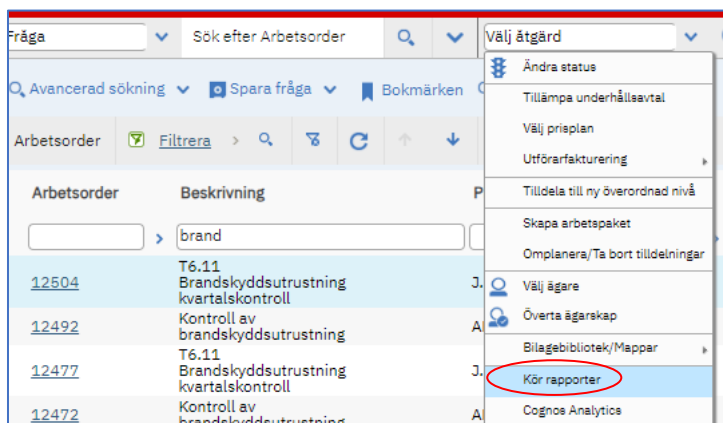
fråga
Sök efter Arbetsorder
Välj åtgärd
Avancerad sökning
Spara fråga
Bokmärken
Arbetsorder
Filtrera

| Arbetsorder | Beskrivning | P |
|---|---|---|
| | brand | |
| 12504 | T6.11 Brandskyddsutrustning kvartalskontroll | J. |
| 12492 | Kontroll av brandskyddsutrustning | A |
| 12477 | T6.11 Brandskyddsutrustning kvartalskontroll | J. |
| 12472 | Kontroll av brandskyddsutrustning | A |

Ändra status
Tillämpa underhållsavtal
Välj prisplan
Utförarfakturering
Tilldela till ny överordnad nivå
Skapa arbetspaket
Omplanera/Ta bort tilldelningar
Välj ägare
Överta ägarskap
Bilagebibliotek/Mappar
Kör rapporter
Cognos Analytics